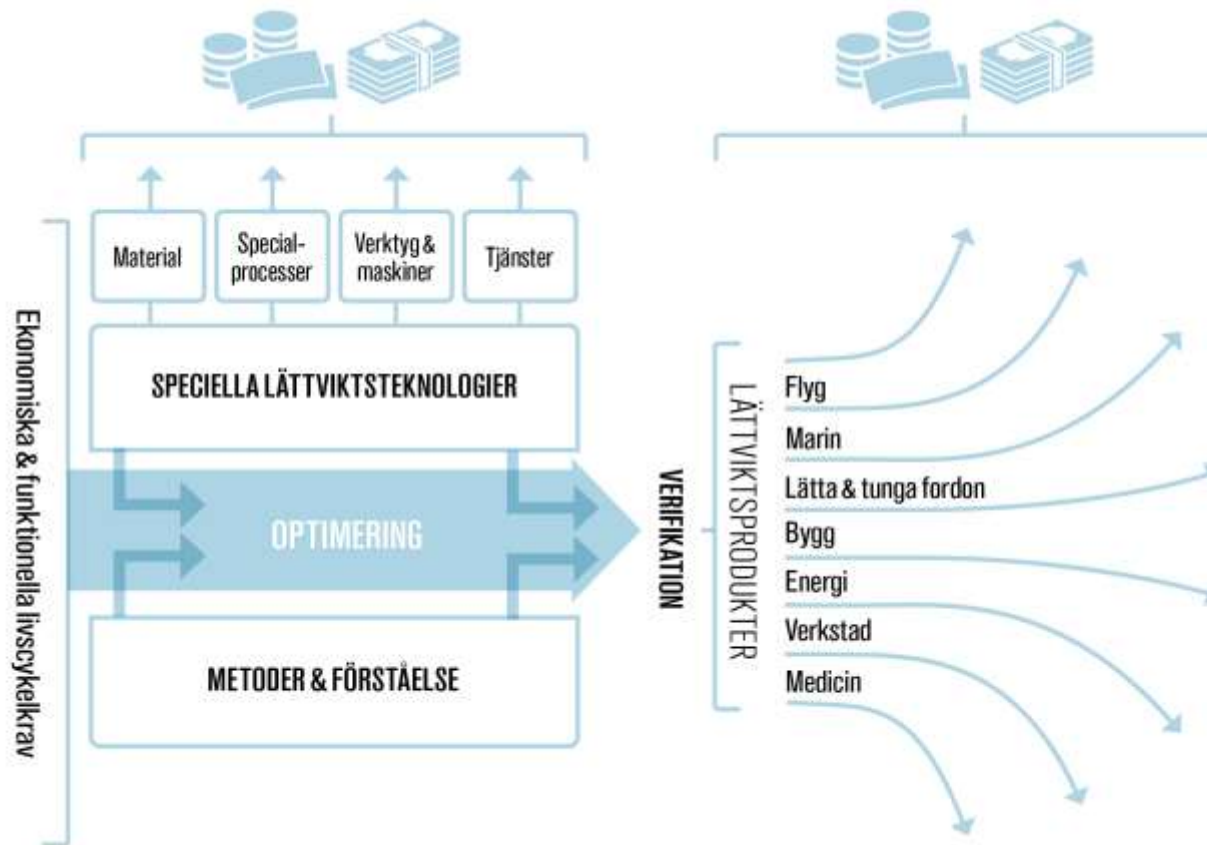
Ekonomiska & funktionella livscykelkrav

Material

Specialprocesser

Verktyg & maskiner

Tjänster

SPECIELLA LÄTTVIKTSTEKNOLOGIER

OPTIMERING

METODER & FÖRSTÅELSE

VERIFIKATION

LÄTTVIKTSPRODUKTER

Flyg

Marin

Lätta & tunga fordon

Bygg

Energi

Verkstad

Medicin